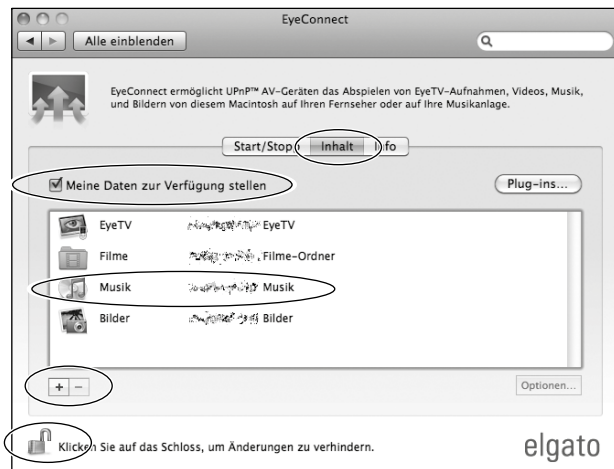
EyeConnect

Alle einblenden

EyeConnect ermöglicht UPnP™ AV-Geräten das Abspielen von EyeTV-Aufnahmen, Videos, Musik, und Bildern von diesem Macintosh auf Ihren Fernseher oder auf Ihre Musikanlage.

Start/Stop Inhalt Info

Meine Daten zur Verfügung stellen

Plug-ins...

| | |
|---|---|
| EyeTV | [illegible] EyeTV |
| Filme | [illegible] Filme-Ordner |
| Musik | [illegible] Musik |
| Bilder | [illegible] Bilder |

+ −

Optionen...

Klicken Sie auf das Schloss, um Änderungen zu verhindern.

elgato